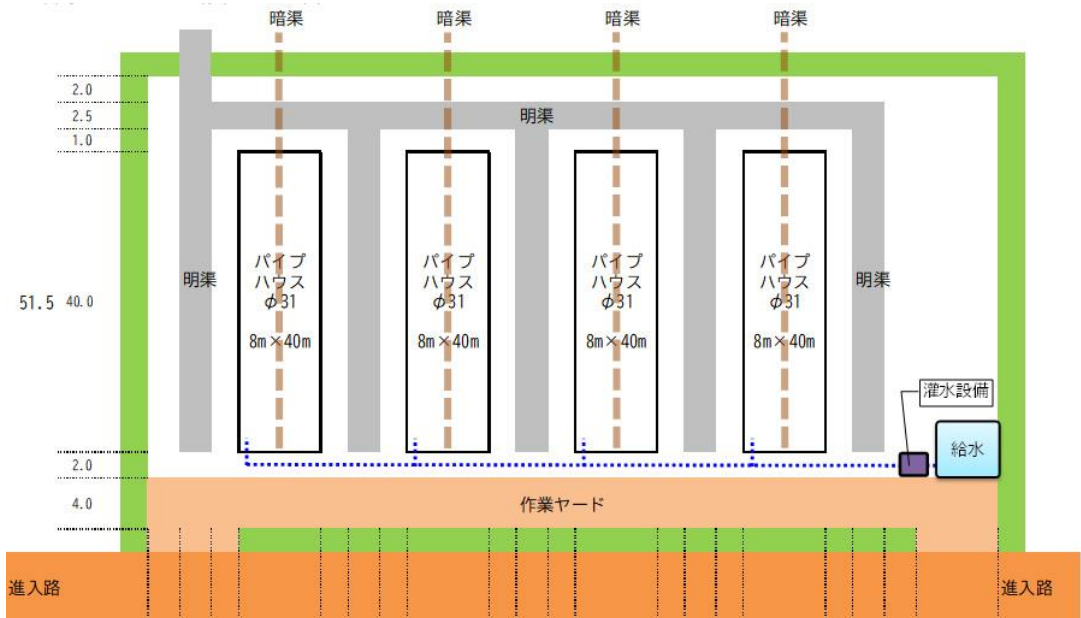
暗渠 暗渠 暗渠 暗渠

2.0
2.5
1.0

明渠

51.5 40.0

明渠

パイプハウス
$\phi$31
8m×40m

パイプハウス
$\phi$31
8m×40m

パイプハウス
$\phi$31
8m×40m

パイプハウス
$\phi$31
8m×40m

明渠

灌水設備

給水

2.0

4.0

作業ヤード

進入路

進入路